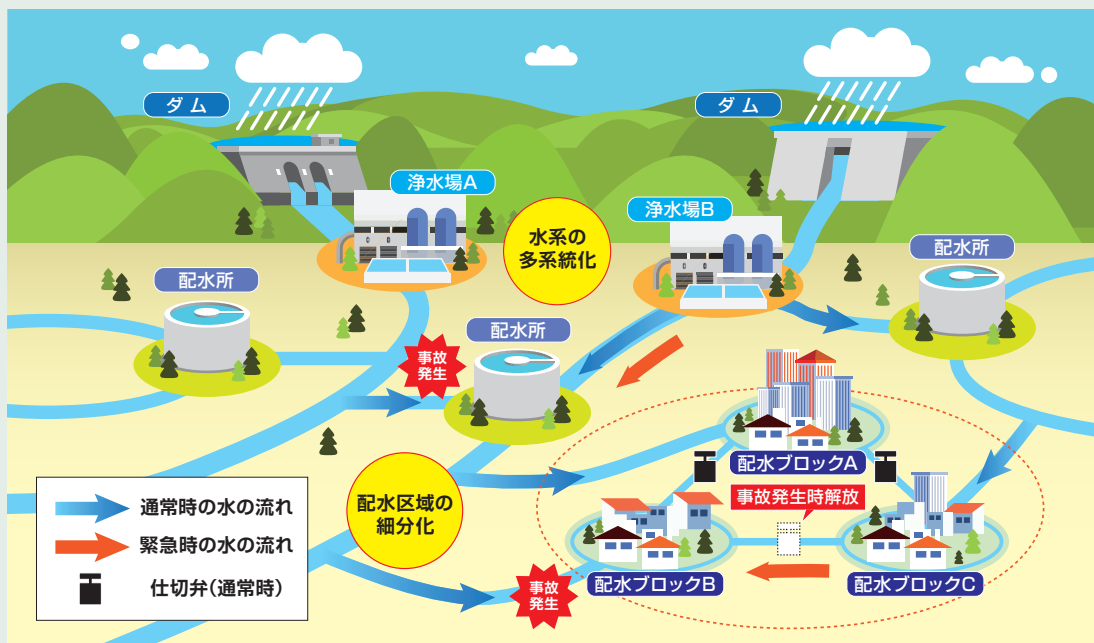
ダム

ダム

浄水場A

浄水場B

水系の多系統化

配水所

配水所

配水所

事故発生

配水ブロックA

事故発生時解放

配水区域の細分化

配水ブロックB

配水ブロックC

事故発生

通常時の水の流れ

緊急時の水の流れ

仕切弁(通常時)